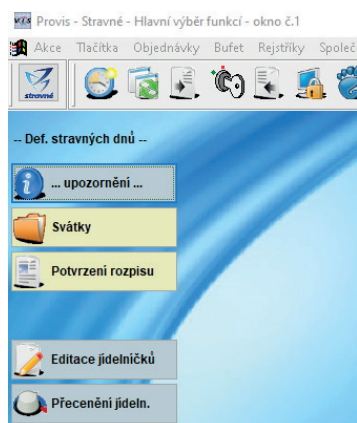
Provis - Stravné - Hlavní výběr funkcí - okno č.1

Akce Tlačítka Objednávky Bufet Rejstříky Společ

stravné

-- Def. stravných dnů --

... upozornění ...

Svátky

Potvrzení rozpisu

Editace jídelníčků

Přecenění jídeln.